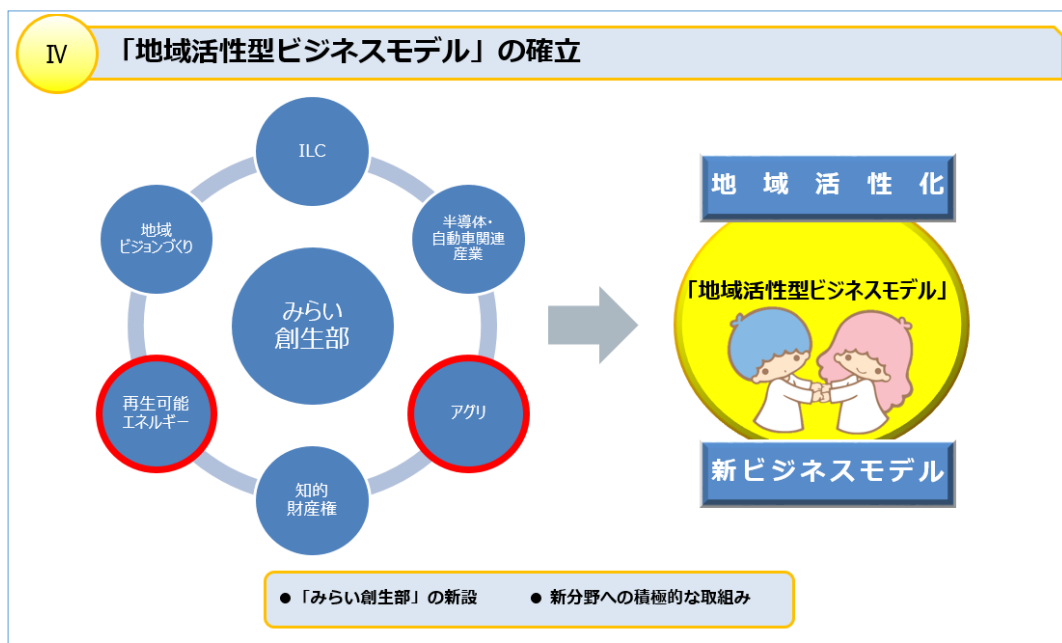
Ⅳ 「地域活性型ビジネスモデル」の確立

ILC

半導体・自動車関連産業

アグリ

知的財産権

再生可能エネルギー

地域ビジョンづくり

みらい創生部

地域活性化

「地域活性型ビジネスモデル」

新ビジネスモデル

●「みらい創生部」の新設　● 新分野への積極的な取組み